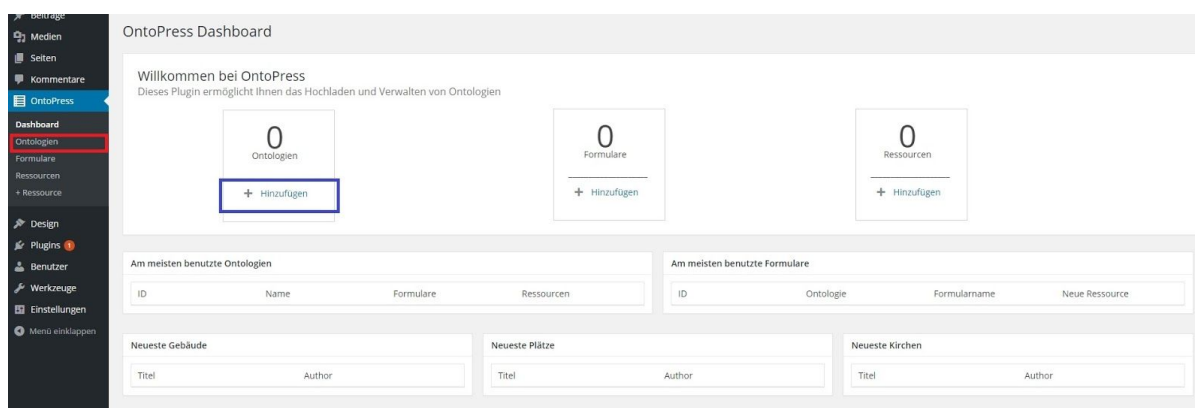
Beiträge
Medien
Seiten
Kommentare
OntoPress
Dashboard
Ontologien
Formulare
Ressourcen
+ Ressource
Design
Plugins 1
Benutzer
Werkzeuge
Einstellungen
Menü einklappen

OntoPress Dashboard

Willkommen bei OntoPress
Dieses Plugin ermöglicht Ihnen das Hochladen und Verwalten von Ontologien

0
Ontologien
+ Hinzufügen

0
Formulare
+ Hinzufügen

0
Ressourcen
+ Hinzufügen

Am meisten benutzte Ontologien

| ID | Name | Formulare | Ressourcen |
|---|---|---|---|

Am meisten benutzte Formulare

| ID | Ontologie | Formularname | Neue Ressource |
|---|---|---|---|

Neueste Gebäude

| Titel | Author |
|---|---|

Neueste Plätze

| Titel | Author |
|---|---|

Neueste Kirchen

| Titel | Author |
|---|---|